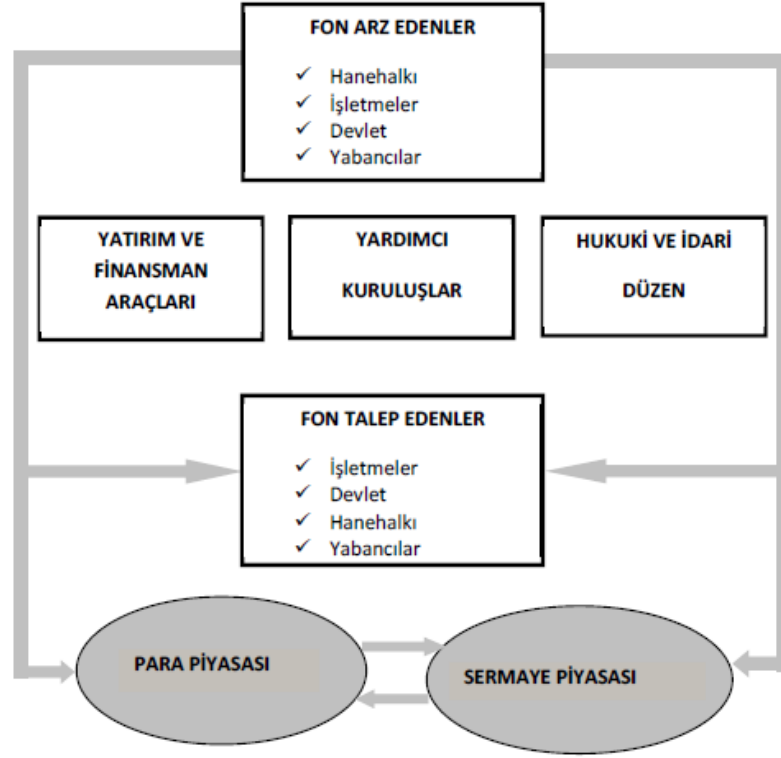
FON ARZ EDENLER

✓ Hanehalkı
✓ İşletmeler
✓ Devlet
✓ Yabancılar

YATIRIM VE FİNANSMAN ARAÇLARI

YARDIMCI KURULUŞLAR

HUKUKİ VE İDARİ DÜZEN

FON TALEP EDENLER

✓ İşletmeler
✓ Devlet
✓ Hanehalkı
✓ Yabancılar

PARA PİYASASI

SERMAYE PİYASASI